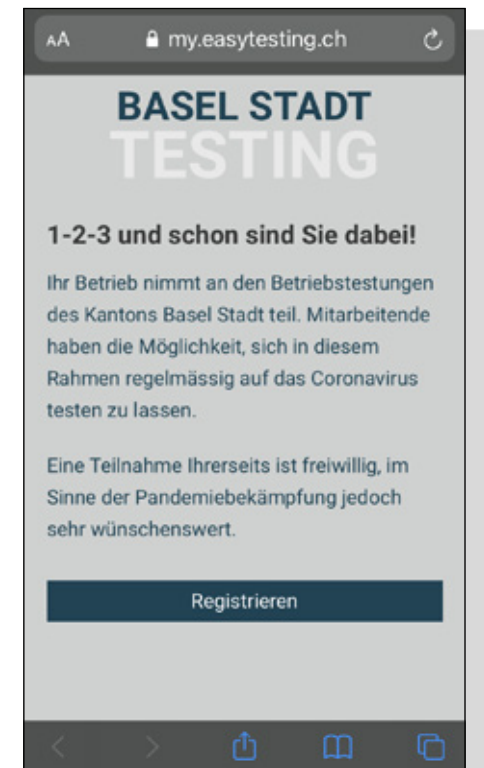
AA my.easytesting.ch

BASEL STADT
TESTING

1-2-3 und schon sind Sie dabei!

Ihr Betrieb nimmt an den Betriebstestungen des Kantons Basel Stadt teil. Mitarbeitende haben die Möglichkeit, sich in diesem Rahmen regelmässig auf das Coronavirus testen zu lassen.

Eine Teilnahme Ihrerseits ist freiwillig, im Sinne der Pandemiebekämpfung jedoch sehr wünschenswert.

Registrieren